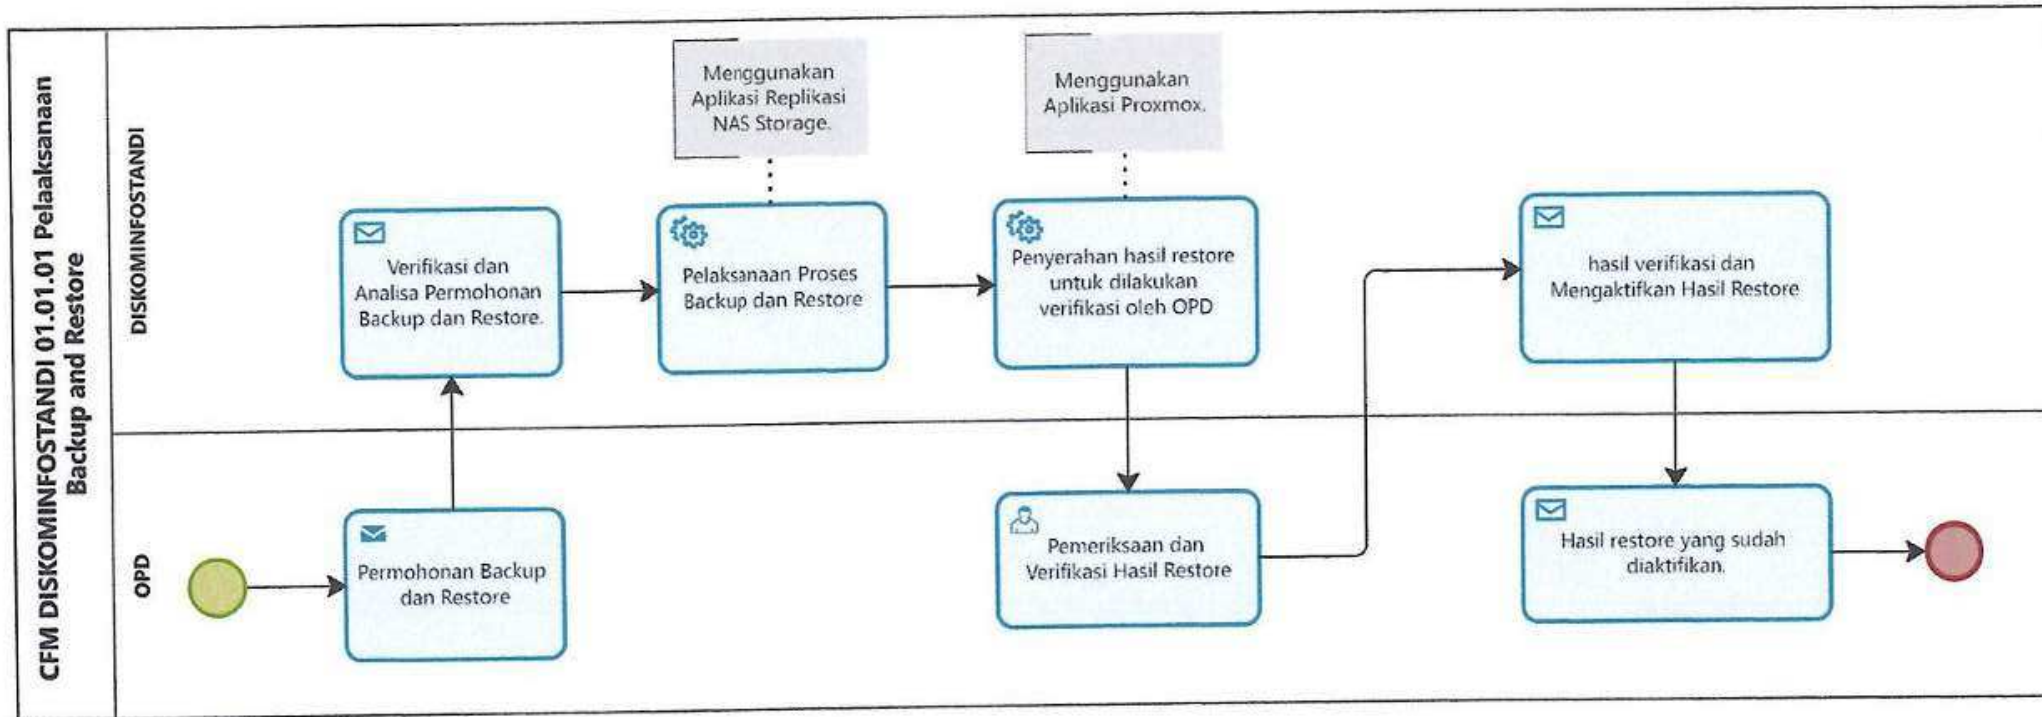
CFM DISKOMINFOSTANDI 01.01.01 Pelaaksanaan Backup and Restore

DISKOMINFOSTANDI

Menggunakan Aplikasi Replikasi NAS Storage.

Menggunakan Aplikasi Proxmox.

Verifikasi dan Analisa Permohonan Backup dan Restore.

Pelaksanaan Proses Backup dan Restore

Penyerahan hasil restore untuk dilakukan verifikasi oleh OPD

hasil verifikasi dan Mengaktifkan Hasil Restore

OPD

Permohonan Backup dan Restore

Pemeriksaan dan Verifikasi Hasil Restore

Hasil restore yang sudah diaktifkan.